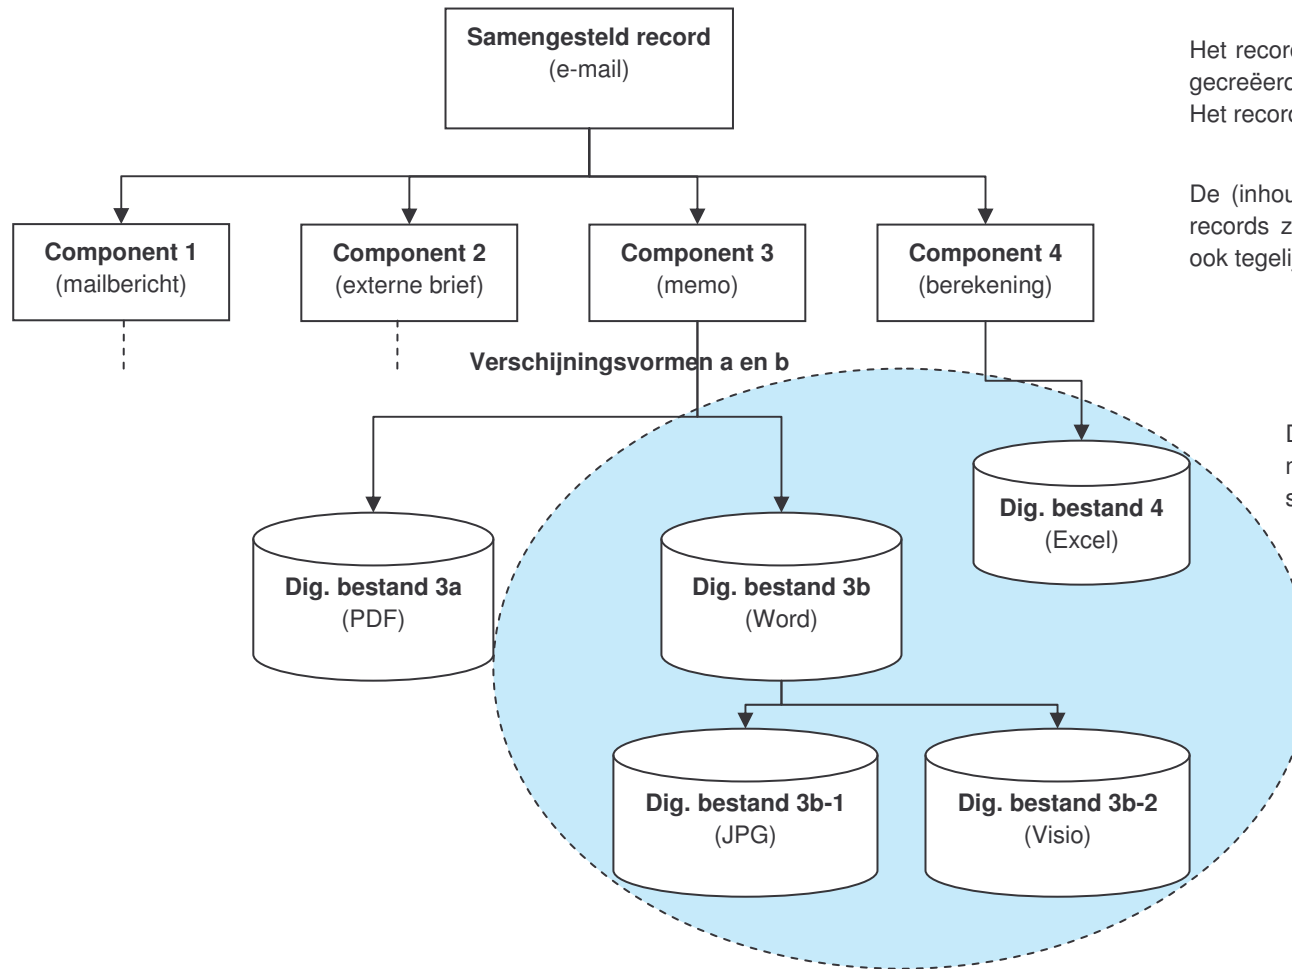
Samengesteld record
(e-mail)

Component 1
(mailbericht)

Component 2
(externe brief)

Component 3
(memo)

Component 4
(berekening)

Verschijningsvormen a en b

Dig. bestand 3a
(PDF)

Dig. bestand 3b
(Word)

Dig. bestand 4
(Excel)

Dig. bestand 3b-1
(JPG)

Dig. bestand 3b-2
(Visio)

Het record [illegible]
gecreëerd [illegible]
Het record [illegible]

De (inhou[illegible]
records z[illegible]
ook tegeli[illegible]

D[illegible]
r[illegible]
s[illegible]